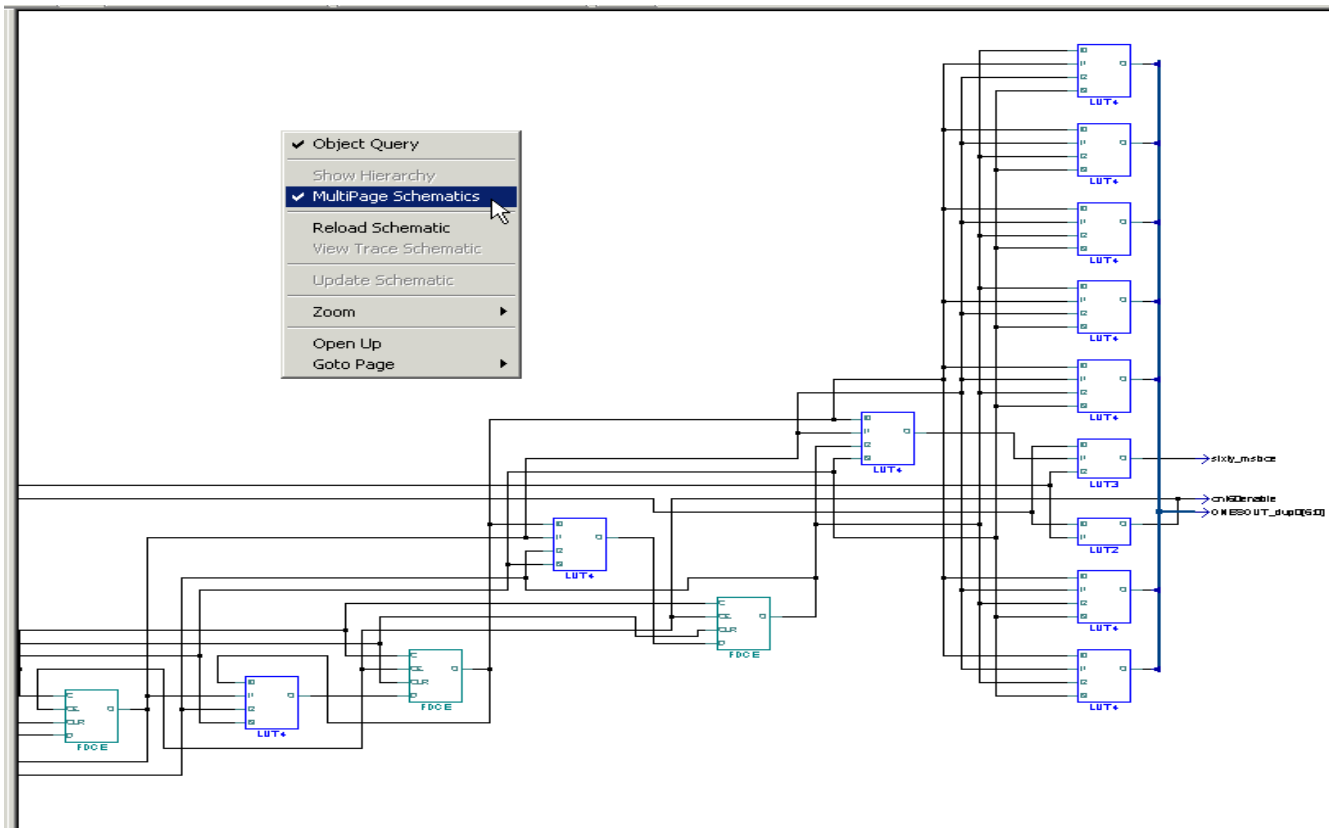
✔ Object Query
Show Hierarchy
✔ MultiPage Schematics
Reload Schematic
View Trace Schematic
Update Schematic
Zoom
Open Up
Goto Page

LUT4
LUT4
LUT4
LUT4
LUT4
LUT4
LUT3
LUT2
LUT4
LUT4
LUT4
LUT4
FDCE
FDCE
FDCE
sixty_msbce
cnt60enable
ONESOUT_dup0[6:0]